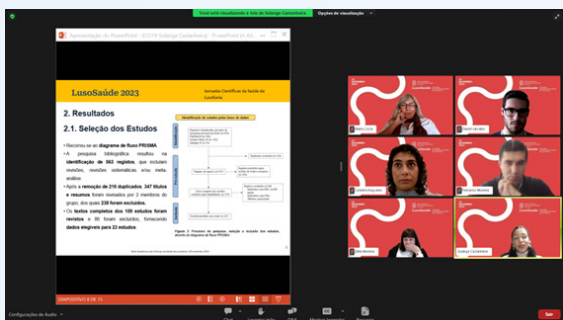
Você está visualizando a tela de Solange Carvalheira

Opções de visualização

Apresentação do PowerPoint - [COY9 Solange Carvalheira] - PowerPoint [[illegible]]

LusoSaúde 2023

Jornadas Científicas da Saúde da Lusofonia

2. Resultados

2.1. Seleção dos Estudos

Recorreu-se ao diagrama de fluxo PRISMA.

A pesquisa bibliográfica resultou na identificação de 563 registos, que incluíam revisões, revisões sistemáticas e/ou meta-análise.

Após a remoção de 216 duplicados, 347 títulos e resumos foram revisados por 2 membros do grupo, dos quais 239 foram excluídos.

Os textos completos dos 108 estudos foram revistos e 85 foram excluídos, fornecendo dados elegíveis para 23 estudos.

Identificação de estudos pelas bases de dados

Figura 2. Processo de pesquisa, seleção e inclusão dos estudos, através do diagrama de fluxo PRISMA.

DIAPOSITIVO 8 DE 15

Configurações de áudio

Sair